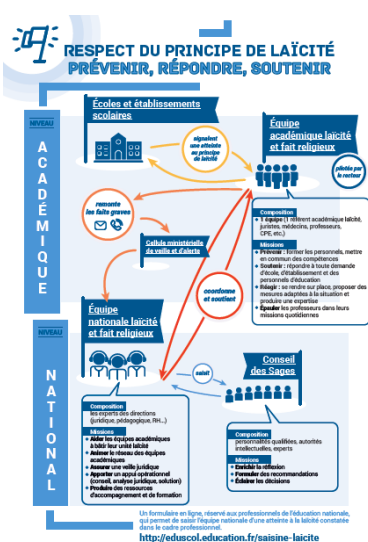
RESPECT DU PRINCIPE DE LAÏCITÉ
PRÉVENIR, RÉPONDRE, SOUTENIR

NIVEAU
ACADÉMIQUE

Écoles et établissements scolaires

signalent une atteinte au principe de laïcité

Équipe académique laïcité et fait religieux

pilotée par le recteur

remonte les faits graves

Cellule ministérielle de veille et d'alerte

Composition
1 équipe (1 référent académique laïcité, juristes, médecins, professeurs, CPE, etc.)

Missions
Former : former les personnels, mettre en commun des compétences
Soutenir : répondre à toute demande d'école, d'établissement et des personnels d'éducation
Réagir : se rendre sur place, proposer des mesures adaptées à la situation et produire une expertise
Épauler les professeurs dans leurs missions quotidiennes

coordonne et soutient

NIVEAU
NATIONAL

Équipe nationale laïcité et fait religieux

saisit

Conseil des Sages

Composition
les experts des directions (juridique, pédagogique, RH...)

Missions
Aider les équipes académiques à bâtir leur unité laïcité
Animer le réseau des équipes académiques
Assurer une veille juridique
Apporter un appui opérationnel (conseil, analyse juridique, solution)
Produire des ressources d'accompagnement et de formation

Composition
personnalités qualifiées, autorités intellectuelles, experts

Missions
Enrichir la réflexion
Formuler des recommandations
Éclairer les décisions

Un formulaire en ligne, réservé aux professionnels de l'éducation nationale, qui permet de saisir l'équipe nationale d'une atteinte à la laïcité constatée dans le cadre professionnel.
http://eduscol.education.fr/saisine-laicite